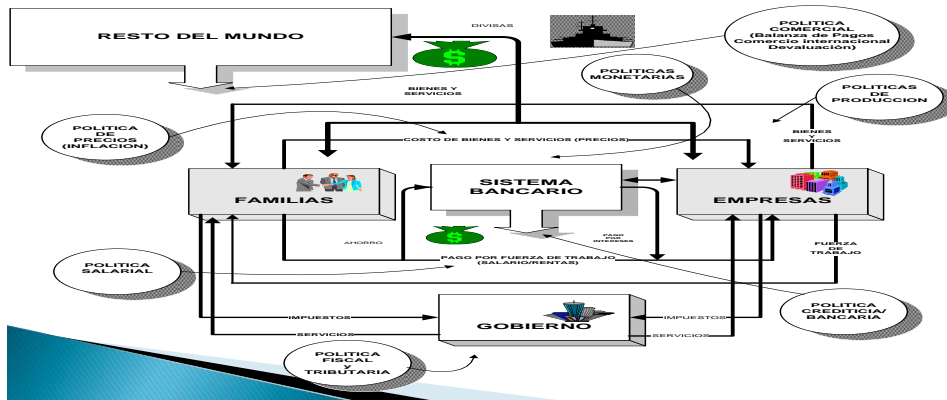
RESTO DEL MUNDO

DIVISAS

POLITICA COMERCIAL (Balanza de Pagos Comercio internacional Devaluación)

POLITICAS MONETARIAS

BIENES Y SERVICIOS

POLITICAS DE PRODUCCION

POLITICA DE PRECIOS (INFLACION)

COSTO DE BIENES Y SERVICIOS (PRECIOS)

BIENES Y SERVICIOS

FAMILIAS

SISTEMA BANCARIO

EMPRESAS

AHORRO

PAGO POR INTERESES

FUERZA DE TRABAJO

POLITICA SALARIAL

PAGO POR FUERZA DE TRABAJO (SALARIO/RENTAS)

IMPUESTOS

IMPUESTOS

POLITICA CREDITICIA/ BANCARIA

SERVICIOS

GOBIERNO

SERVICIOS

POLITICA FISCAL y TRIBUTARIA